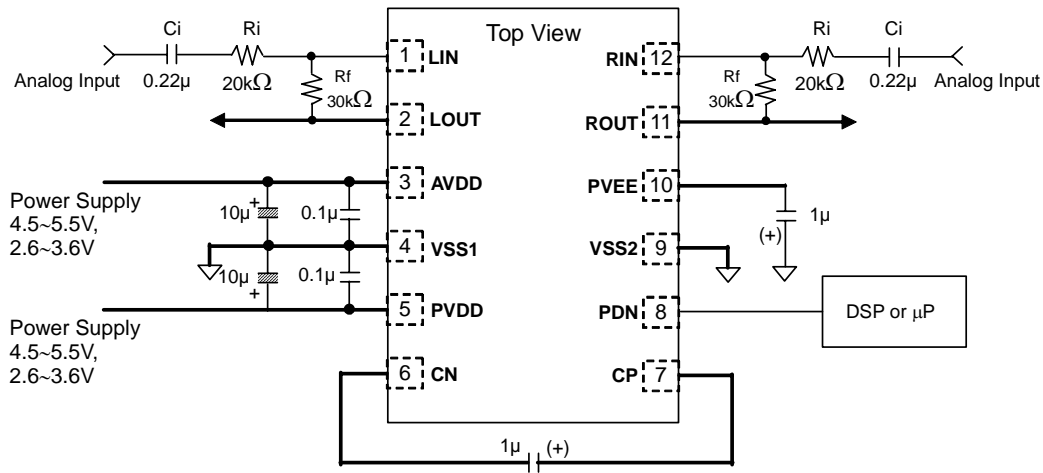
Top View

Ci
Ri
Analog Input
0.22μ
20kΩ
Rf
30kΩ
1 LIN
2 LOUT

RIN 12
ROUT 11
Ri
Ci
Rf
30kΩ
20kΩ
0.22μ
Analog Input

Power Supply
4.5~5.5V,
2.6~3.6V
10μ
+
0.1μ
3 AVDD
4 VSS1
10μ
+
0.1μ
5 PVDD

Power Supply
4.5~5.5V,
2.6~3.6V

PVEE 10
1μ
(+)
VSS2 9
PDN 8
DSP or μP

6 CN
CP 7
1μ
(+)